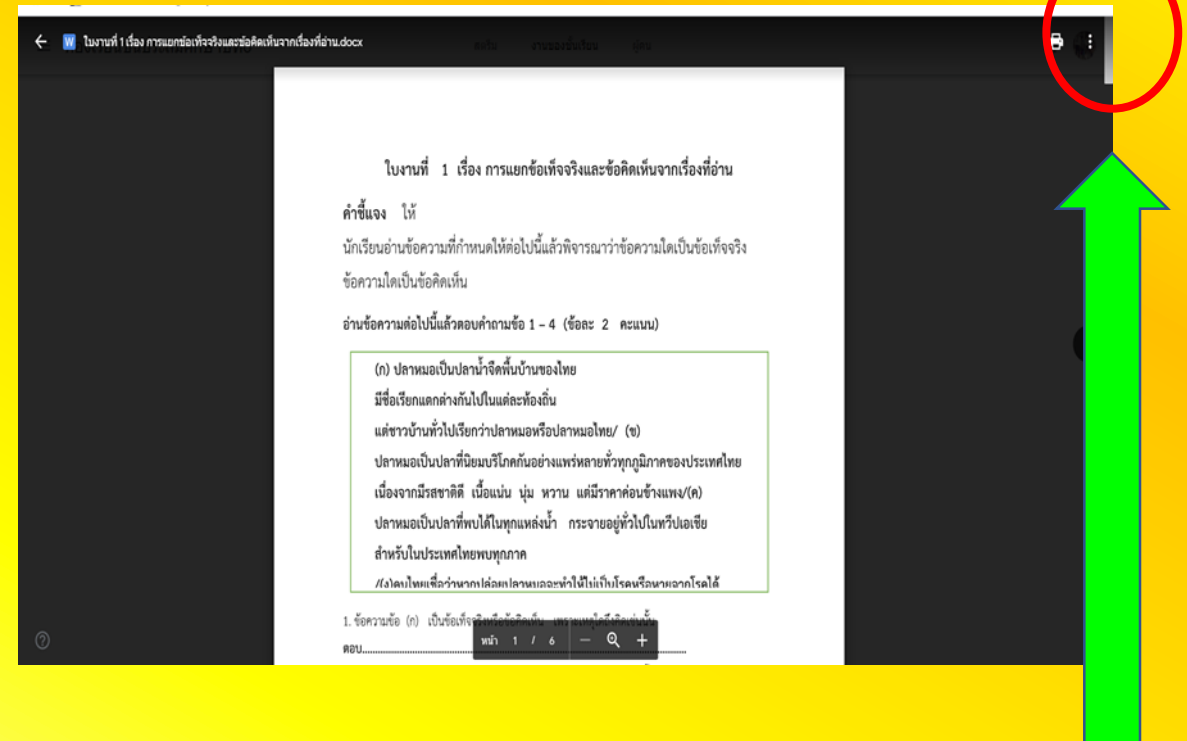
ใบงานที่ 1 เรื่อง การแยกข้อเท็จจริงและข้อคิดเห็นจากเรื่องที่อ่าน.docx

ใบงานที่ 1 เรื่อง การแยกข้อเท็จจริงและข้อคิดเห็นจากเรื่องที่อ่าน

คำชี้แจง ให้

นักเรียนอ่านข้อความที่กำหนดให้ต่อไปนี้แล้วพิจารณาว่าข้อความใดเป็นข้อเท็จจริง ข้อความใดเป็นข้อคิดเห็น

อ่านข้อความต่อไปนี้แล้วตอบคำถามข้อ 1 – 4 (ข้อละ 2 คะแนน)

(ก) ปลาหมอเป็นปลาน้ำจืดพื้นบ้านของไทย
มีชื่อเรียกแตกต่างกันไปในแต่ละท้องถิ่น
แต่ชาวบ้านทั่วไปเรียกว่าปลาหมอหรือปลาหมอไทย/ (ข)
ปลาหมอเป็นปลาที่นิยมบริโภคกันอย่างแพร่หลายทั่วทุกภูมิภาคของประเทศไทย
เนื่องจากมีรสชาติดี เนื้อแน่น นุ่ม หวาน แต่มีราคาค่อนข้างแพง/(ค)
ปลาหมอเป็นปลาที่พบได้ในทุกแหล่งน้ำ กระจายอยู่ทั่วไปในทวีปเอเชีย
สำหรับในประเทศไทยพบทุกภาค
/(ง)คนไทยเชื่อว่าหากปล่อยปลาหมอจะทำให้ไม่เป็นโรคหรือหายจากโรคได้

1. ข้อความข้อ (ก) เป็นข้อเท็จจริงหรือข้อคิดเห็น เพราะเหตุใดจึงคิดเช่นนั้น
ตอบ.......................................................................................................

หน้า 1 / 6